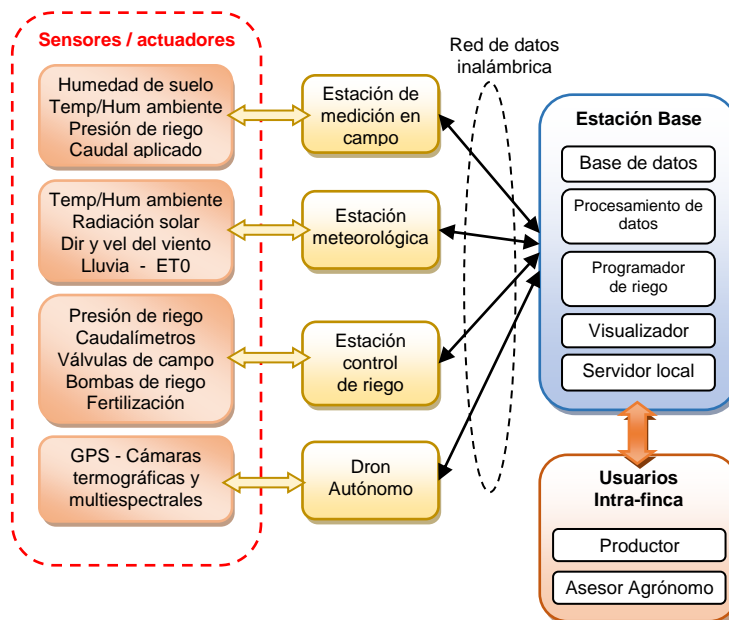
Sensores / actuadores

Humedad de suelo
Temp/Hum ambiente
Presión de riego
Caudal aplicado

Temp/Hum ambiente
Radiación solar
Dir y vel del viento
Lluvia - ET0

Presión de riego
Caudalímetros
Válvulas de campo
Bombas de riego
Fertilización

GPS - Cámaras termográficas y multiespectrales

Estación de medición en campo

Estación meteorológica

Estación control de riego

Dron Autónomo

Red de datos inalámbrica

Estación Base

Base de datos

Procesamiento de datos

Programador de riego

Visualizador

Servidor local

Usuarios Intra-finca

Productor

Asesor Agrónomo